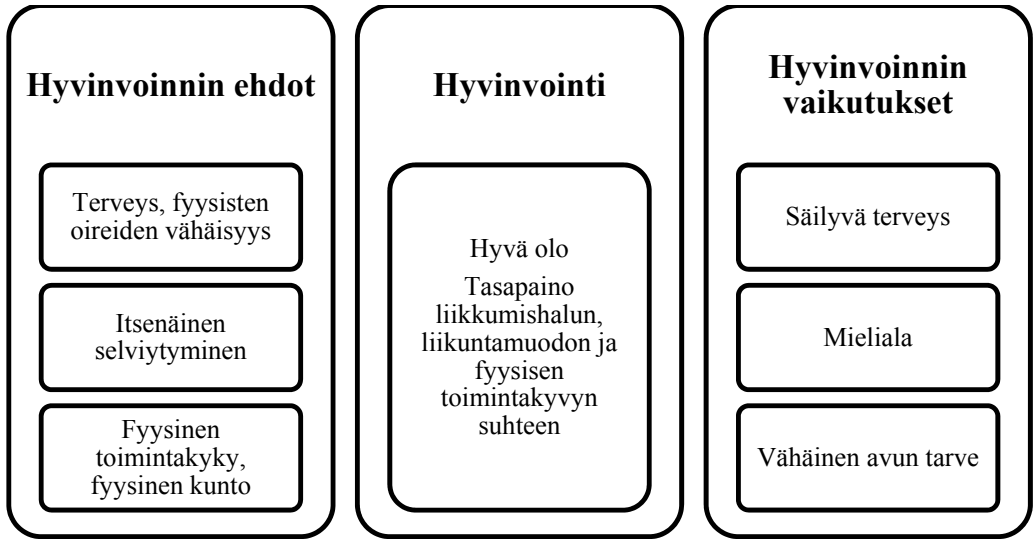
Hyvinvoinnin ehdot

Terveys, fyysisten oireiden vähäisyys

Itsenäinen selviytyminen

Fyysinen toimintakyky, fyysinen kunto

Hyvinvointi

Hyvä olo

Tasapaino liikkumishalun, liikuntamuodon ja fyysisen toimintakyvyn suhteen

Hyvinvoinnin vaikutukset

Säilyvä terveys

Mieliala

Vähäinen avun tarve